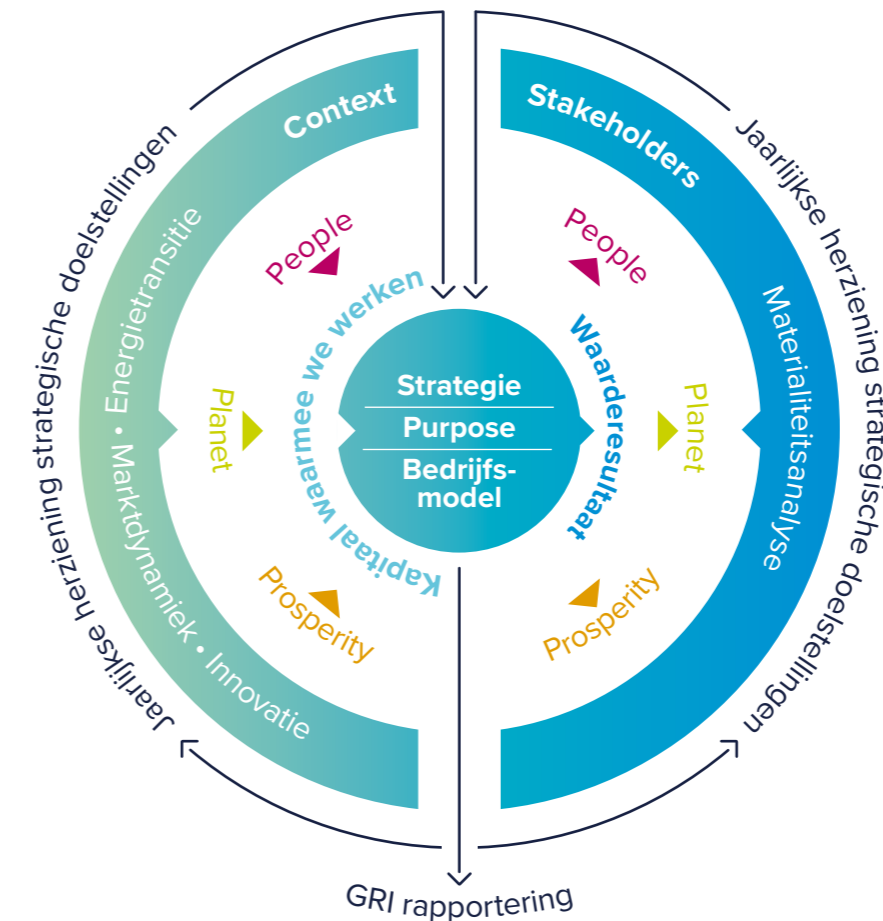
Jaarlijkse herziening strategische doelstellingen

Context

Energietransitie • Marktdynamiek • Innovatie

People

Planet

Prosperity

Kapitaal waarmee we werken

Strategie

Purpose

Bedrijfsmodel

Waarderesultaat

People

Planet

Prosperity

Stakeholders

Materialiteitsanalyse

Jaarlijkse herziening strategische doelstellingen

GRI rapportering